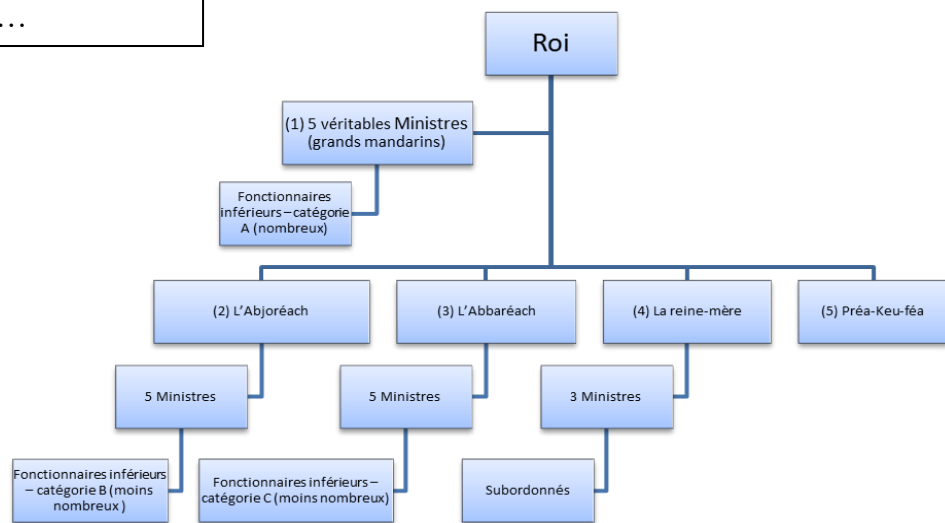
…

Roi

(1) 5 véritables Ministres (grands mandarins)

Fonctionnaires inférieurs – catégorie A (nombreux)

(2) L'Abjoréach

(3) L'Abbaréach

(4) La reine-mère

(5) Préa-Keu-féa

5 Ministres

5 Ministres

3 Ministres

Fonctionnaires inférieurs – catégorie B (moins nombreux)

Fonctionnaires inférieurs – catégorie C (moins nombreux)

Subordonnés